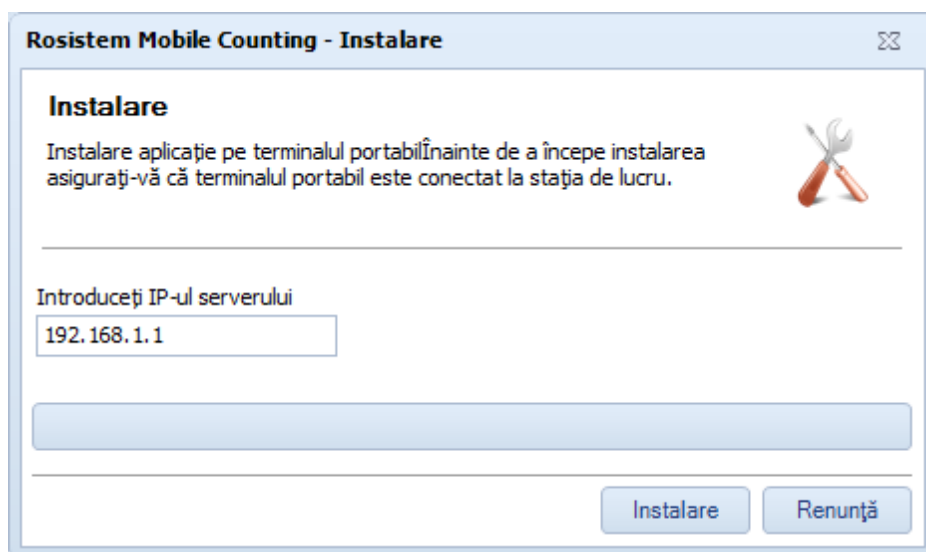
Rosistem Mobile Counting - Instalare

Instalare

Instalare aplicaţie pe terminalul portabilÎnainte de a începe instalarea asiguraţi-vă că terminalul portabil este conectat la staţia de lucru.

Introduceţi IP-ul serverului

192.168.1.1

Instalare

Renunţă